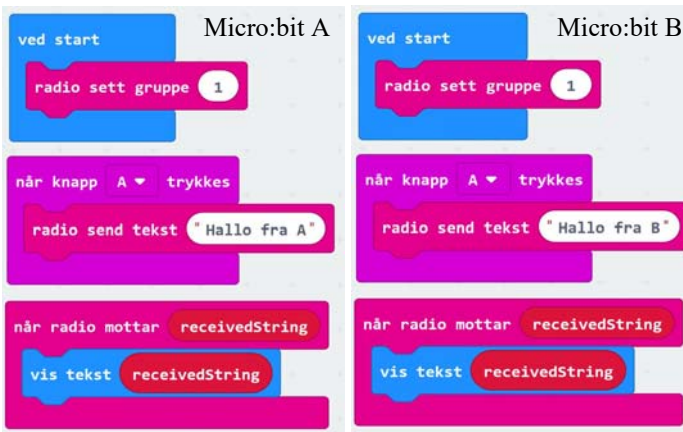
Micro:bit A

ved start
radio sett gruppe 1

når knapp A ▾ trykkes
radio send tekst " Hallo fra A "

når radio mottar receivedString
vis tekst receivedString

Micro:bit B

ved start
radio sett gruppe 1

når knapp A ▾ trykkes
radio send tekst " Hallo fra B "

når radio mottar receivedString
vis tekst receivedString